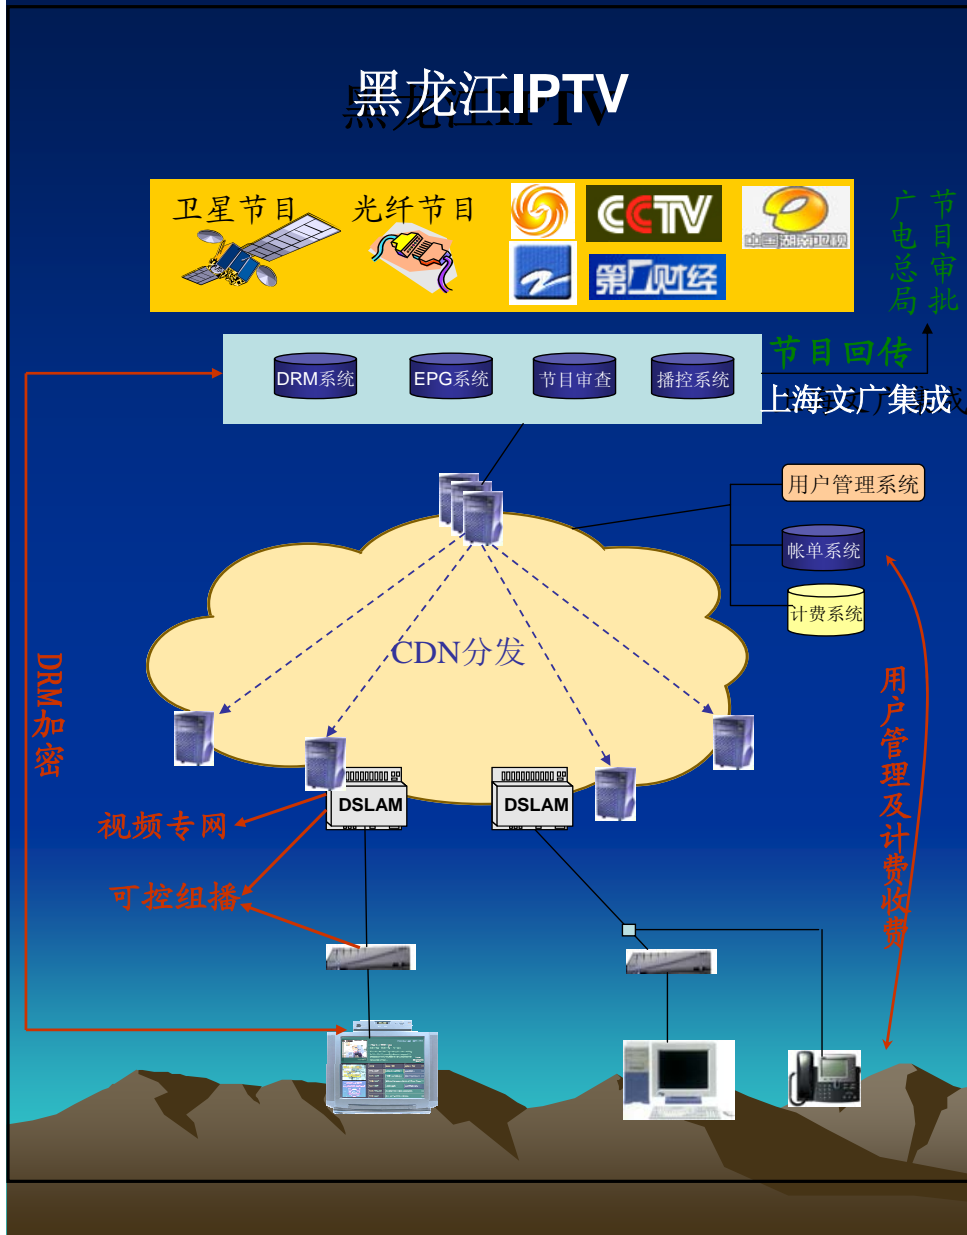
黑龙江IPTV

卫星节目 光纤节目

CCTV

第一财经

中国湖南卫视

节目审批

广电总局

DRM系统 EPG系统 节目审查 播控系统

节目回传

上海文广集成

用户管理系统

帐单系统

计费系统

CDN分发

DRM加密

DSLAM

DSLAM

视频专网

可控组播

用户管理及计费收费